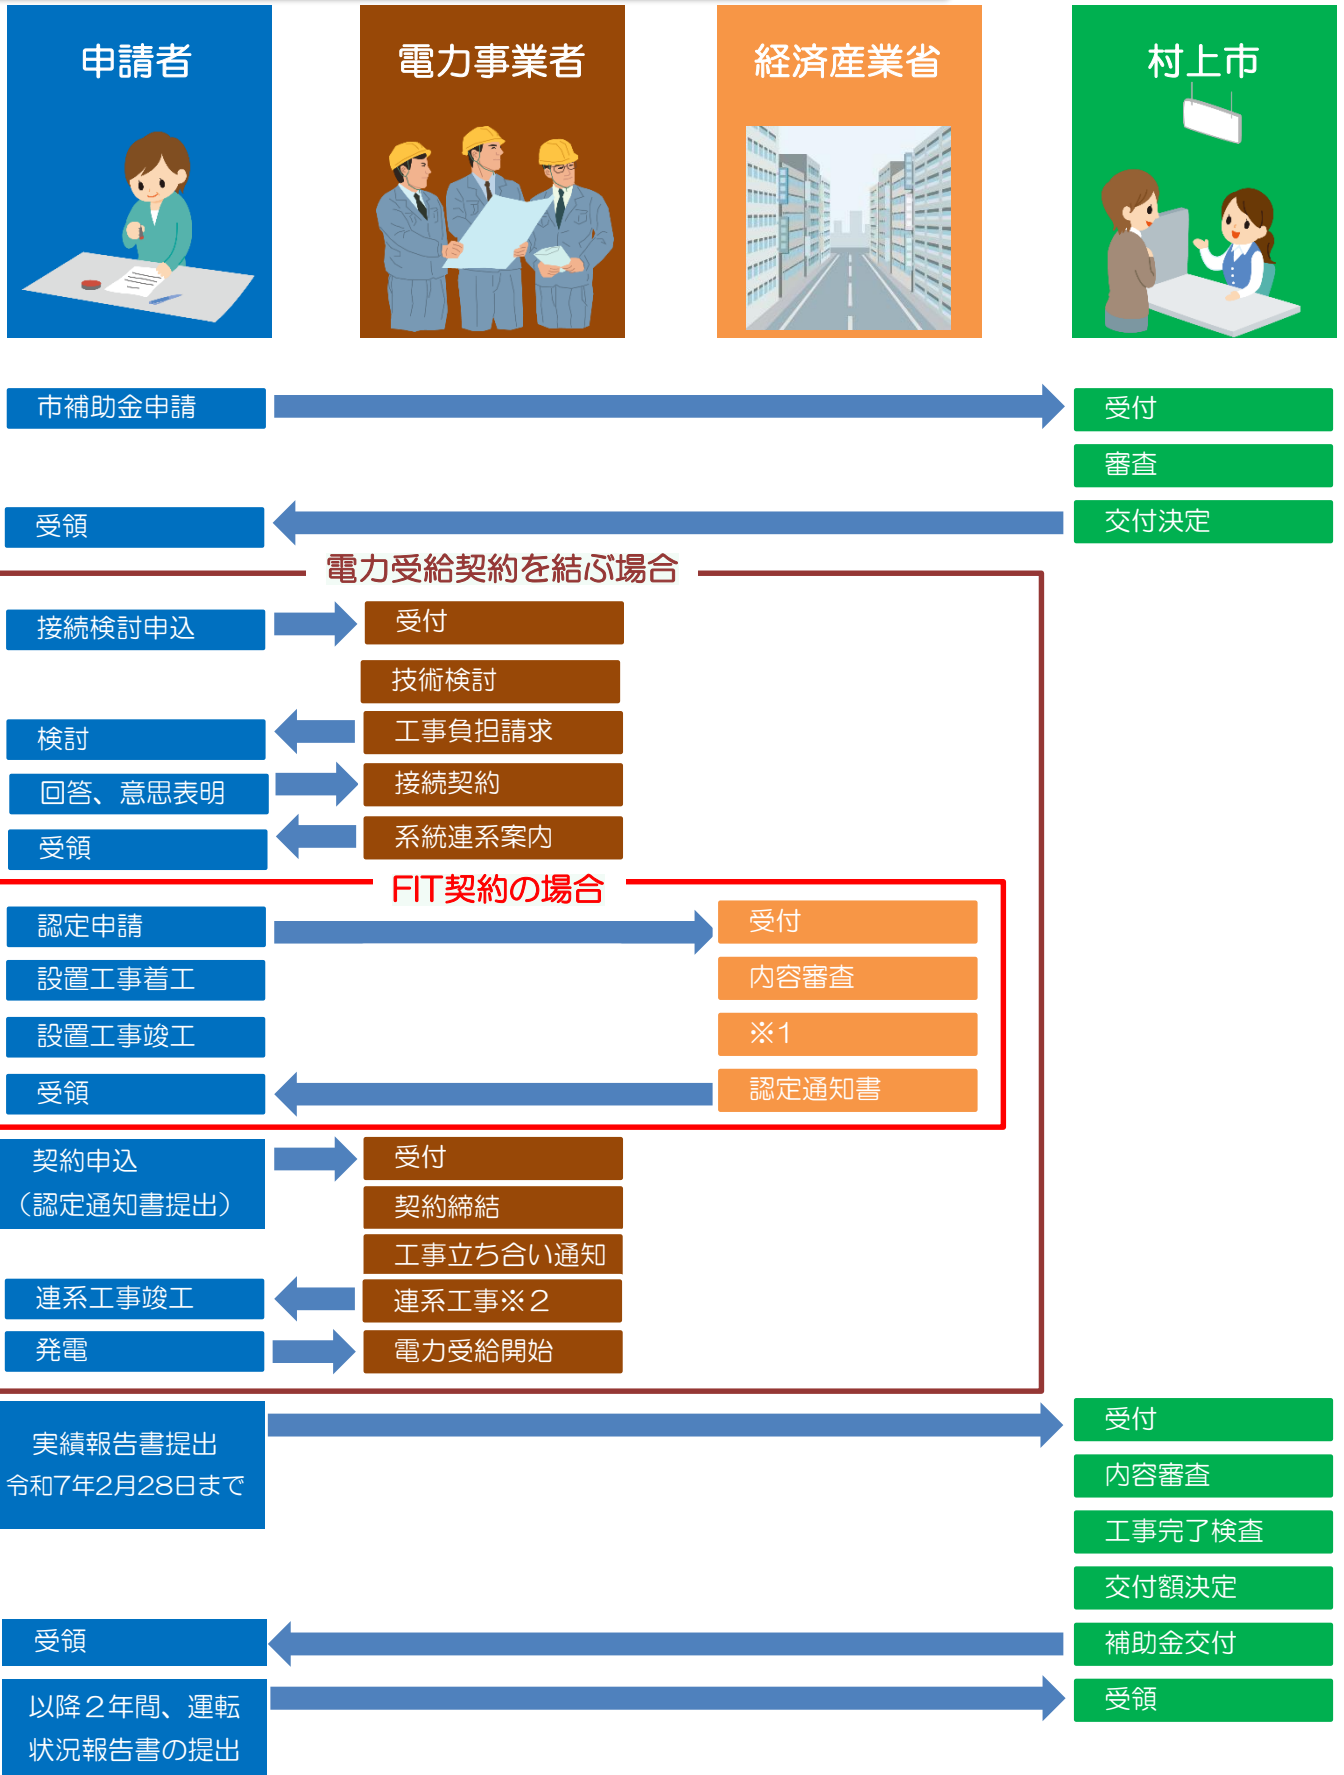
申請者

電力事業者

経済産業省

村上市

市補助金申請

受付

審査

受領

交付決定

電力受給契約を結ぶ場合

接続検討申込

受付

技術検討

検討

工事負担請求

回答、意思表明

接続契約

受領

系統連系案内

FIT契約の場合

認定申請

受付

設置工事着工

内容審査

設置工事竣工

※1

受領

認定通知書

契約申込
（認定通知書提出）

受付

契約締結

工事立ち合い通知

連系工事竣工

連系工事※2

発電

電力受給開始

実績報告書提出
令和7年2月28日まで

受付

内容審査

工事完了検査

交付額決定

受領

補助金交付

以降２年間、運転状況報告書の提出

受領